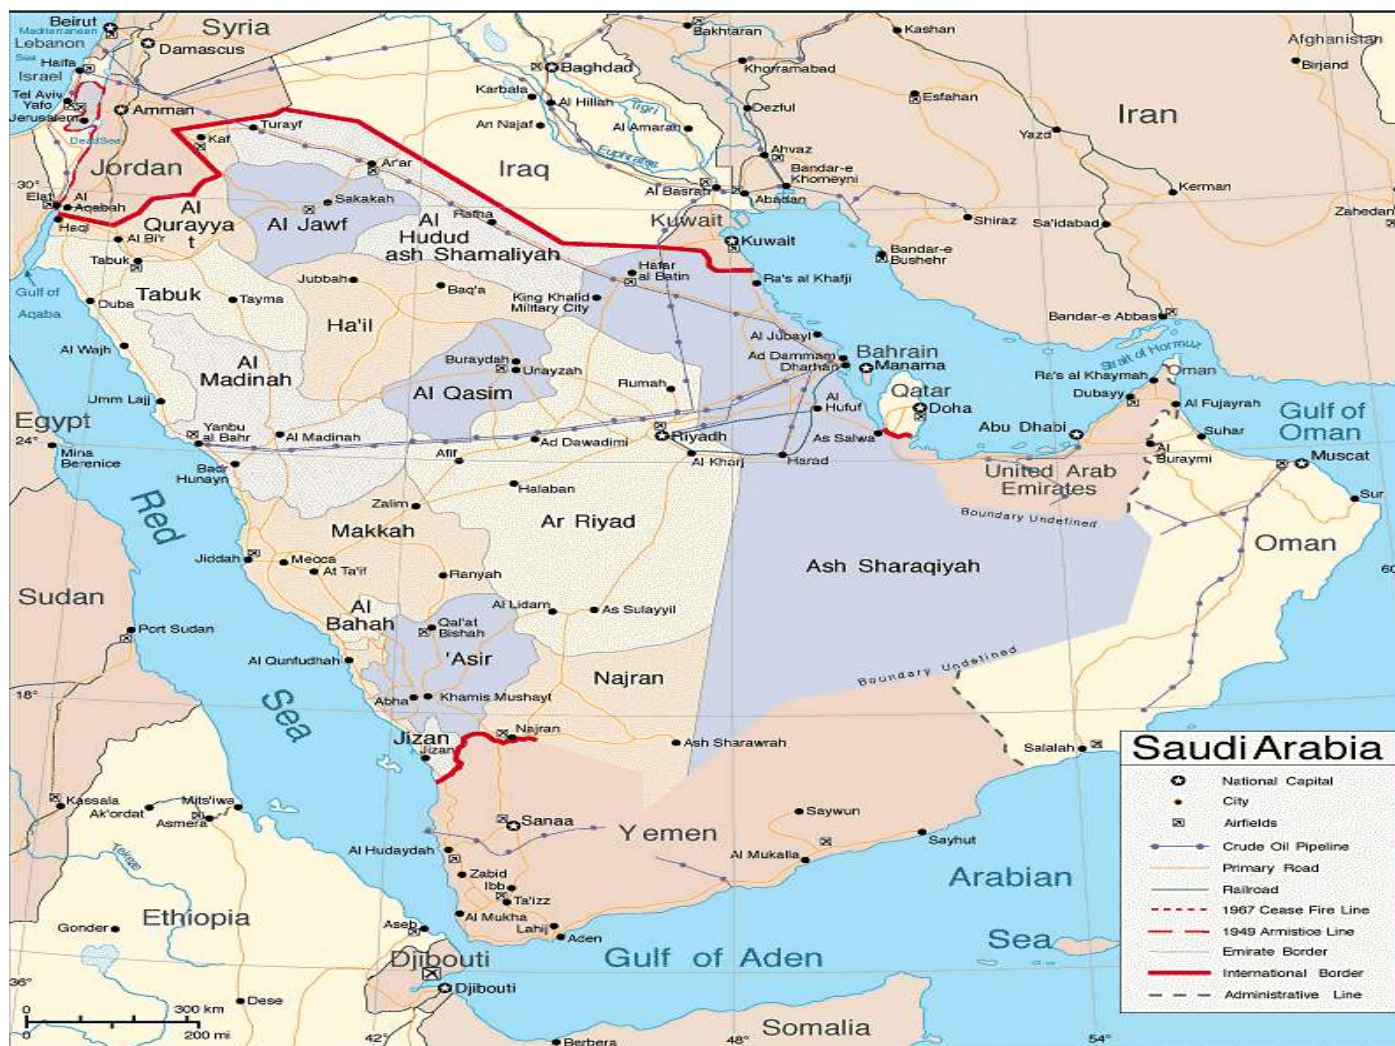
Beirut
Lebanon
Mediterranean Sea
Syria
Damascus
Haifa
Israel
Tel Aviv Yafo
Jerusalem
Amman
Dead Sea
Jordan
30°
Elat
Al Aqabah
Haql
Al Bi'r
Kaf
Turayf
Ar'ar
Sakakah
Al Jawf
Al Qurayyat
Al Hudud ash Shamaliyah
Rafha
Iraq
Baghdad
Karbala
Al Hillah
An Najaf
Al Amarah
Tigris
Euphrates
Al Basrah
Abadan
Kuwait
Kuwait
Bakhtaran
Khorramabad
Dezful
Ahvaz
Bandar-e Khomeyni
Kashan
Esfahan
Iran
Yazd
Kerman
Afghanistan
Birjand
Zahedan
Shiraz
Sa'idabad
Bandar-e Bushehr
Bandar-e Abbas
Strait of Hormuz
Hafar al Batin
Ra's al Khafji
Tabuk
Tabuk
Tayma
Jubbah
Baq'a
King Khalid Military City
Gulf of Aqaba
Duba
Ha'il
Al Jubayl
Ad Dammam
Dhahran
Bahrain
Manama
Qatar
Doha
Al Hufuf
Ra's al Khaymah
Oman
Dubayy
Al Fujayrah
Gulf of Oman
Al Wajh
Al Madinah
Buraydah
Unayzah
Al Qasim
Rumah
Umm Lajj
Egypt
24°
Yanbu al Bahr
Al Madinah
Ad Dawadimi
Riyadh
Al Kharj
As Salwa
Harad
Abu Dhabi
United Arab Emirates
Al Buraymi
Suhar
Muscat
Sur
Mina Berenice
Badr Hunayn
Afif
Halaban
Zalim
Makkah
Ar Riyad
Boundary Undefined
Red
Jiddah
Mecca
At Ta'if
Ranyah
Ash Sharaqiyah
Oman
60
Sudan
Port Sudan
Al Bahah
Al Lidam
As Sulayyil
Qal'at Bishah
'Asir
Al Qunfudhah
Najran
Boundary Undefined
Sea
18°
Abha
Khamis Mushayt
Jizan
Jizan
Najran
Ash Sharawrah
Salalah
Kassala
Ak'ordat
Mits'iwa
Asmera
Tekeze
Sanaa
Yemen
Saywun
Sayhut
Al Mukalla
Al Hudaydah
Zabid
Ibb
Ta'izz
Al Mukha
Lahij
Aden
Arabian
Sea
Gonder
Ethiopia
Aseb
Djibouti
Djibouti
Gulf of Aden
36°
0 300 km
0 200 mi
Dese
42°
Berbera
48°
Somalia
54°
Saudi Arabia
National Capital
City
Airfields
Crude Oil Pipeline
Primary Road
Railroad
1967 Cease Fire Line
1949 Armistice Line
Emirate Border
International Border
Administrative Line